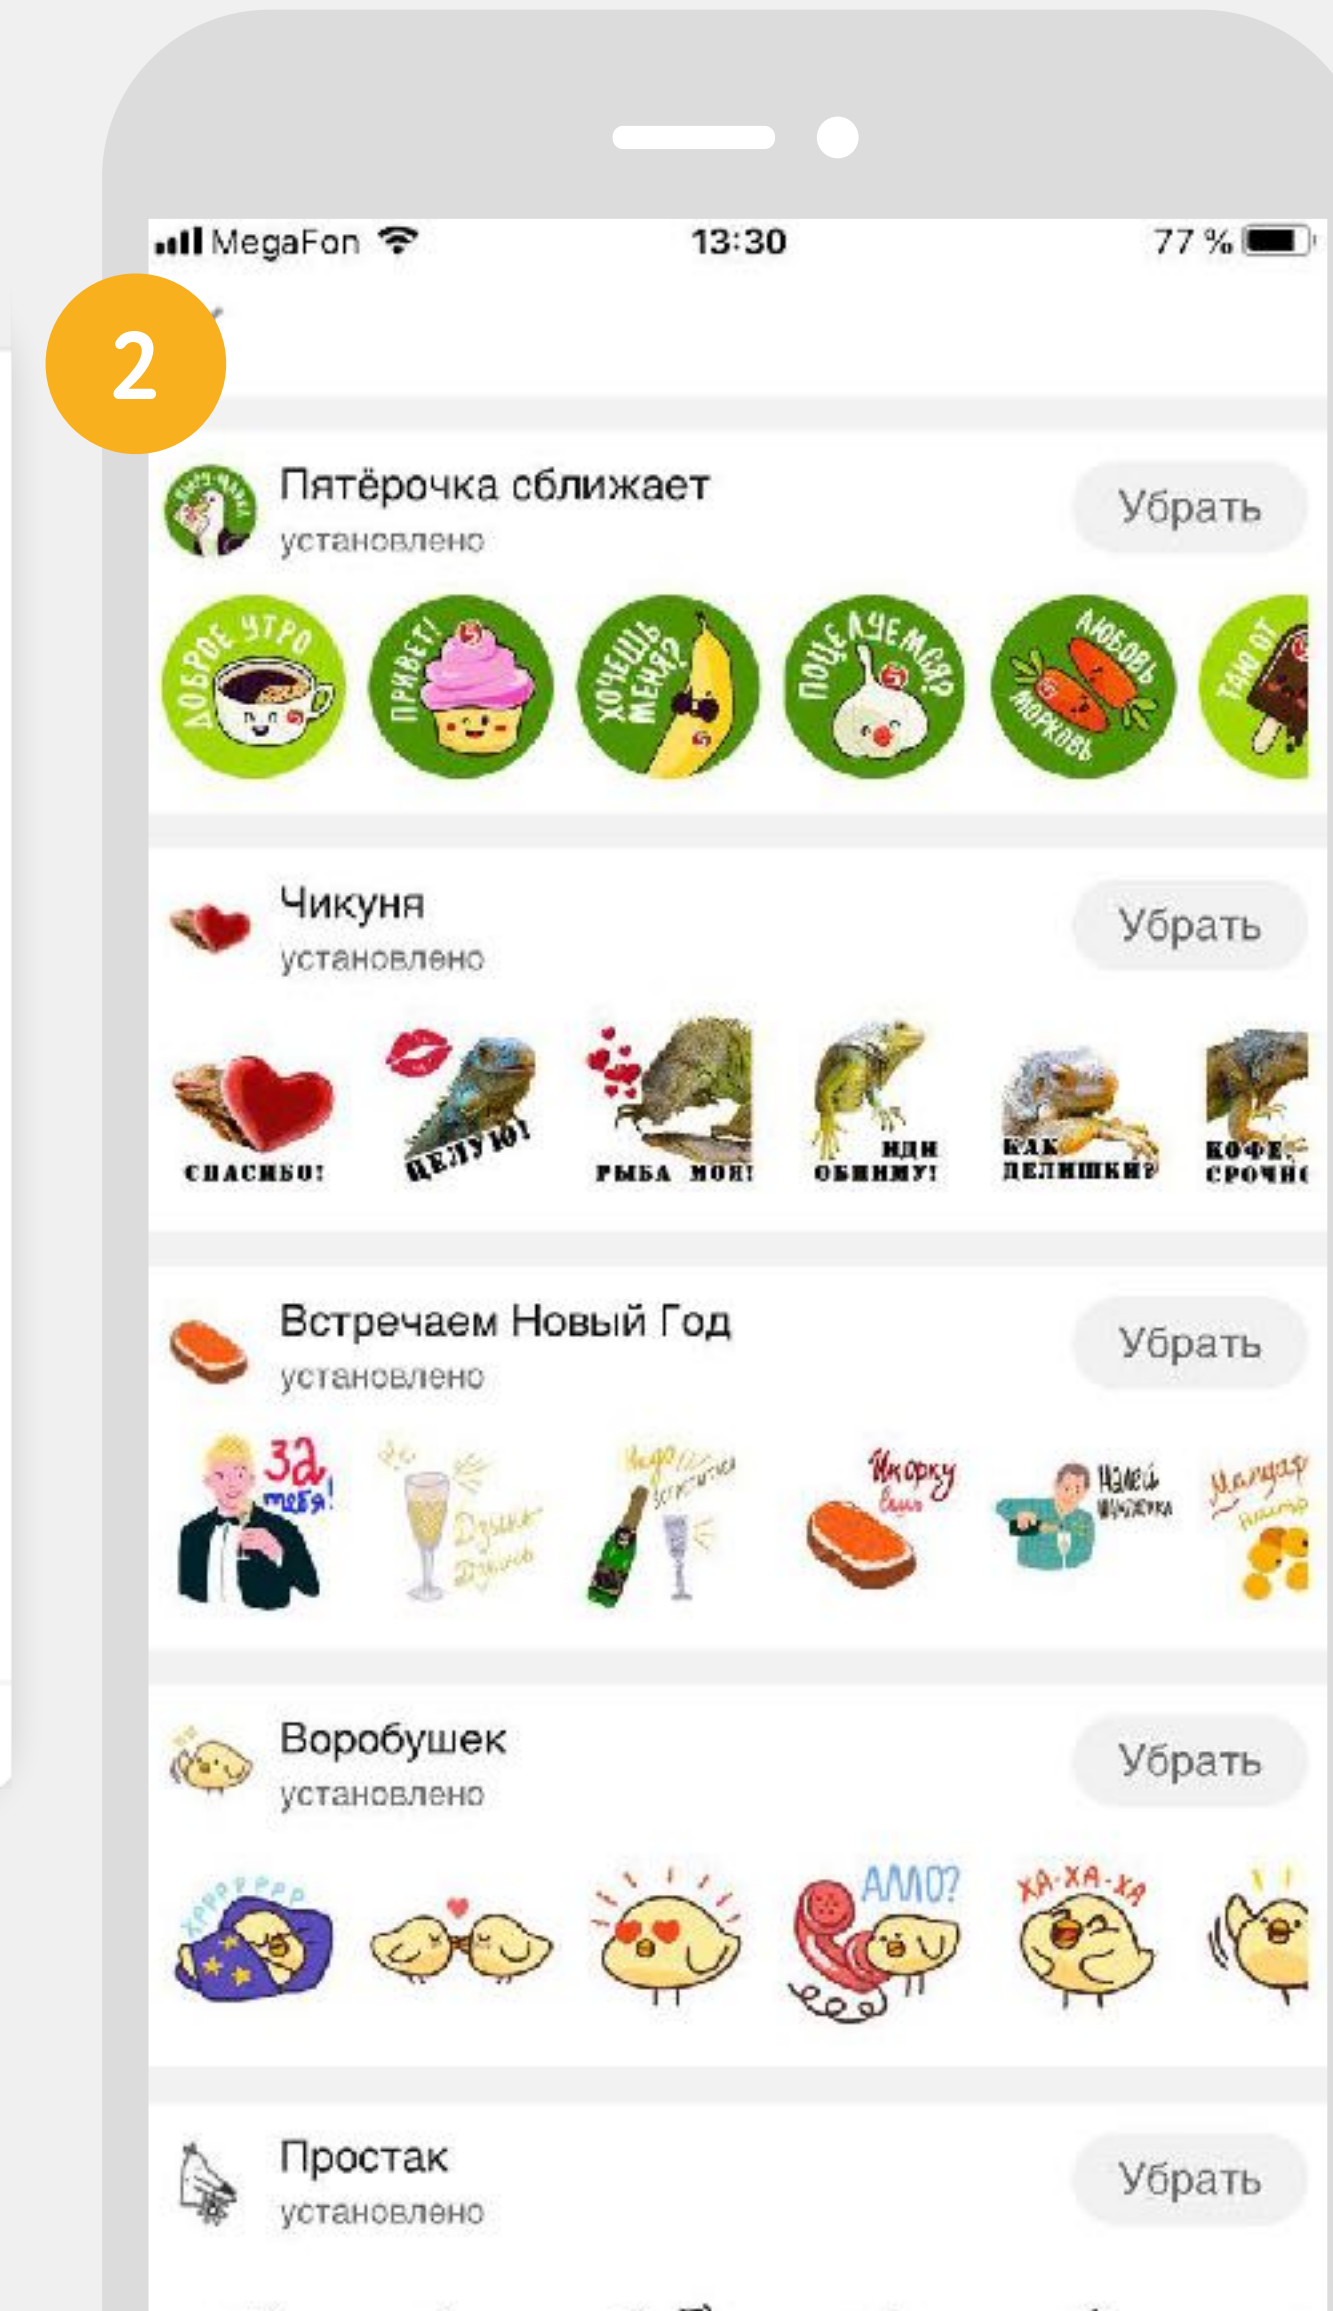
MegaFon 13:30 77 %

2

Пятёрочка сближает
установлено
Убрать

ДОБРОЕ УТРО
ПРИВЕТ!
ХОЧЕШЬ МЕНЯ?
ПОЦЕЛУЕМСЯ?
ЛЮБОВЬ МОРКОВЬ
ТАЮ ОТ

Чикуня
установлено
Убрать

СПАСИБО!
ЦЕЛУЮ!
РЫБА МОЯ!
ИДИ ОБНИМУ!
КАК ДЕЛИШКИ?
КОФЕ СРОЧНО

Встречаем Новый Год
установлено
Убрать

За тебя!
Дзынь Дзынь
Ура
Икорку
Налей
Мандар

Воробушек
установлено
Убрать

Хрррр
АЛЛО?
ХА-ХА-ХА

Простак
установлено
Убрать